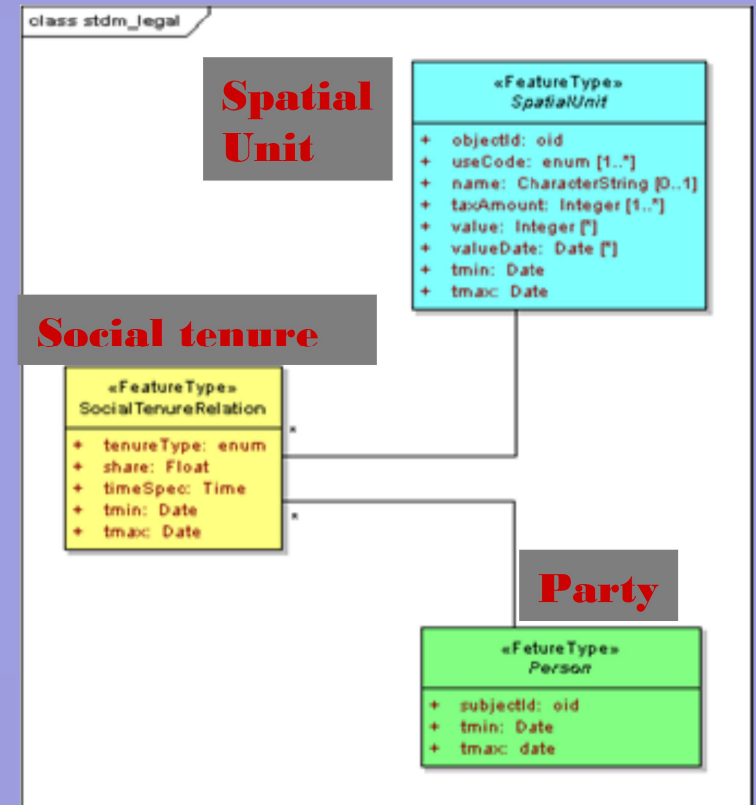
class stdm_legal

Spatial Unit

«FeatureType»
SpatialUnit

+ objectId: oid
+ useCode: enum [1..*]
+ name: CharacterString [0..1]
+ taxAmount: Integer [1..*]
+ value: Integer [*]
+ valueDate: Date [*]
+ tmin: Date
+ tmax: Date

Social tenure

«FeatureType»
SocialTenureRelation

+ tenureType: enum
+ share: Float
+ timeSpec: Time
+ tmin: Date
+ tmax: Date

*

*

Party

«FetureType»
Person

+ subjectId: oid
+ tmin: Date
+ tmax: date